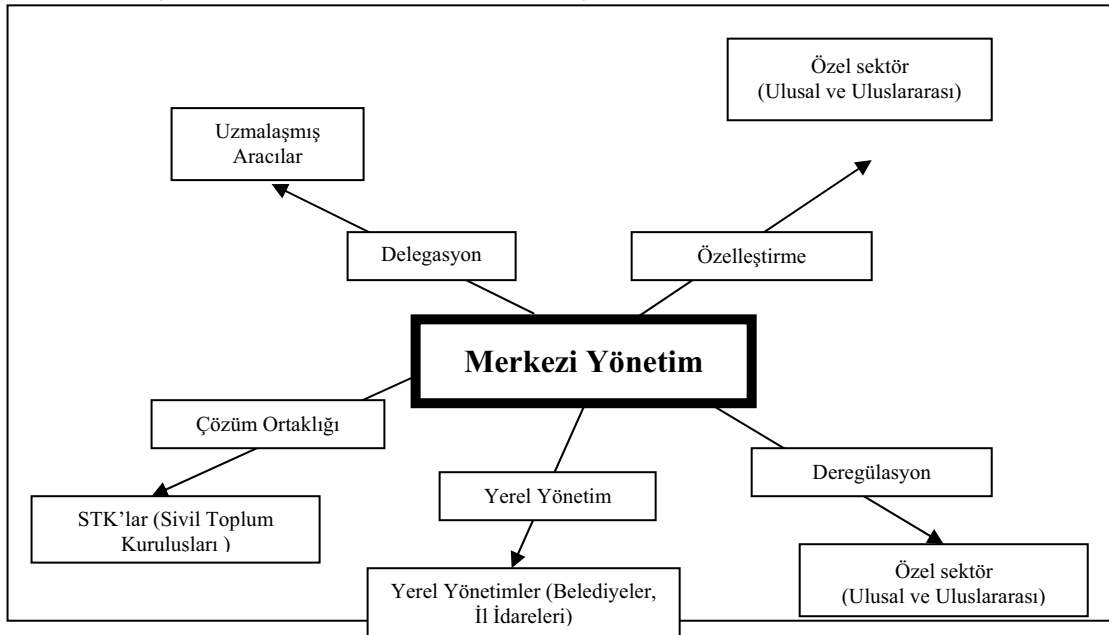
Özel sektör
(Ulusal ve Uluslararası)

Uzmalaşmış
Aracılar

Delegasyon

Özelleştirme

Merkezi Yönetim

Çözüm Ortaklığı

Deregülasyon

Yerel Yönetim

STK'lar (Sivil Toplum
Kuruluşları )

Özel sektör
(Ulusal ve Uluslararası)

Yerel Yönetimler (Belediyeler,
İl İdareleri)